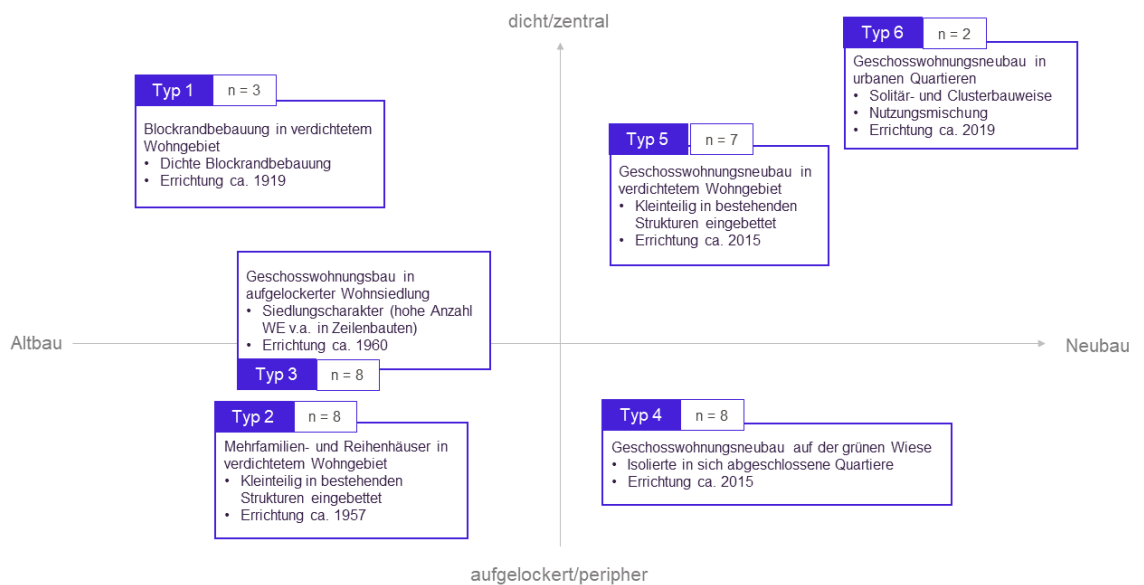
dicht/zentral

Typ 6 n = 2

Geschosswohnungsneubau in urbanen Quartieren
• Solitär- und Clusterbauweise
• Nutzungsmischung
• Errichtung ca. 2019

Typ 1 n = 3

Blockrandbebauung in verdichtetem Wohngebiet
• Dichte Blockrandbebauung
• Errichtung ca. 1919

Typ 5 n = 7

Geschosswohnungsneubau in verdichtetem Wohngebiet
• Kleinteilig in bestehenden Strukturen eingebettet
• Errichtung ca. 2015

Geschosswohnungsbau in aufgelockerter Wohnsiedlung
• Siedlungscharakter (hohe Anzahl WE v.a. in Zeilenbauten)
• Errichtung ca. 1960

Typ 3 n = 8

Altbau

Neubau

Typ 2 n = 8

Mehrfamilien- und Reihenhäuser in verdichtetem Wohngebiet
• Kleinteilig in bestehenden Strukturen eingebettet
• Errichtung ca. 1957

Typ 4 n = 8

Geschosswohnungsneubau auf der grünen Wiese
• Isolierte in sich abgeschlossene Quartiere
• Errichtung ca. 2015

aufgelockert/peripher